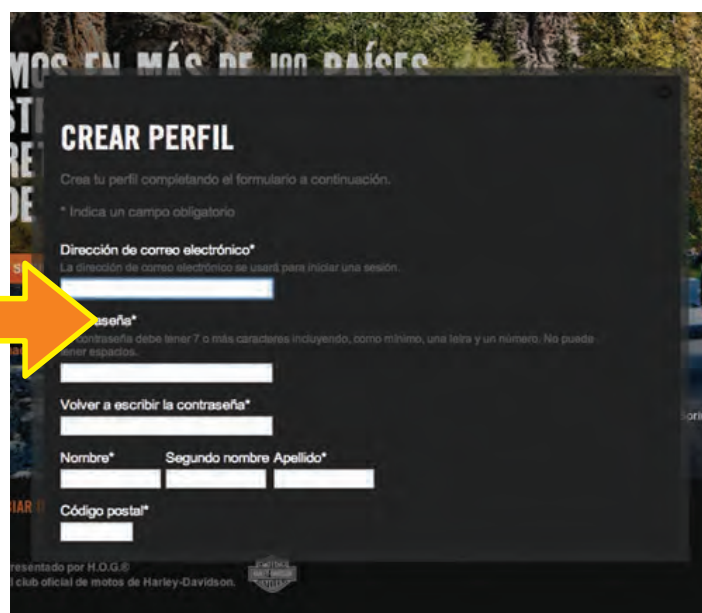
MOS EN MÁS DE 100 PAÍSES
ST
RE
DE

CREAR PERFIL

Crea tu perfil completando el formulario a continuación.

* Indica un campo obligatorio

Dirección de correo electrónico*
La dirección de correo electrónico se usará para iniciar una sesión.

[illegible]aseña*
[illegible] contraseña debe tener 7 o más caracteres incluyendo, como mínimo, una letra y un número. No puede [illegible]ner espacios.

Volver a escribir la contraseña*

Nombre* Segundo nombre Apellido*

Código postal*

IAR

resentado por H.O.G.®
l club oficial de motos de Harley-Davidson.

HARLEY OWNERS GROUP

Spri